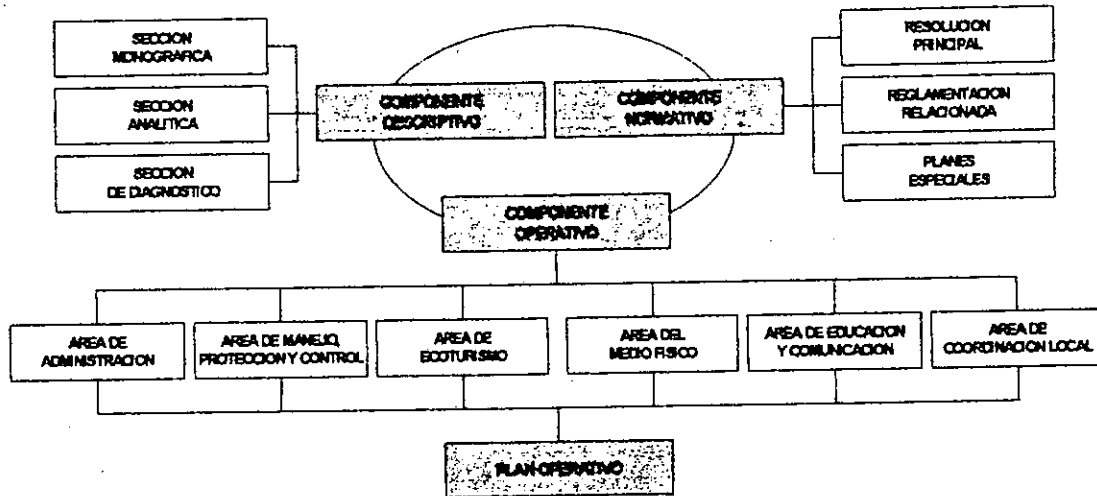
SECCION MONOGRAFICA

SECCION ANALITICA

SECCION DE DIAGNOSTICO

COMPONENTE DESCRIPTIVO

COMPONENTE NORMATIVO

RESOLUCION PRINCIPAL

REGLAMENTACION RELACIONADA

PLANES ESPECIALES

COMPONENTE OPERATIVO

AREA DE ADMINISTRACION

AREA DE MANEJO, PROTECCION Y CONTROL

AREA DE ECOTURISMO

AREA DEL MEDIO FISICO

AREA DE EDUCACION Y COMUNICACION

AREA DE COORDINACION LOCAL

PLAN OPERATIVO